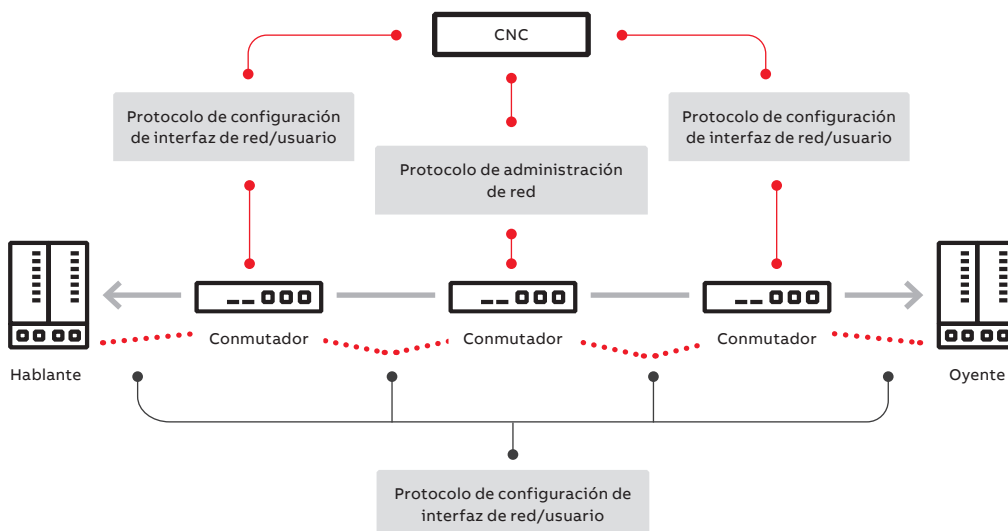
CNC

Protocolo de configuración de interfaz de red/usuario

Protocolo de administración de red

Protocolo de configuración de interfaz de red/usuario

Hablante

Conmutador

Conmutador

Conmutador

Oyente

Protocolo de configuración de interfaz de red/usuario